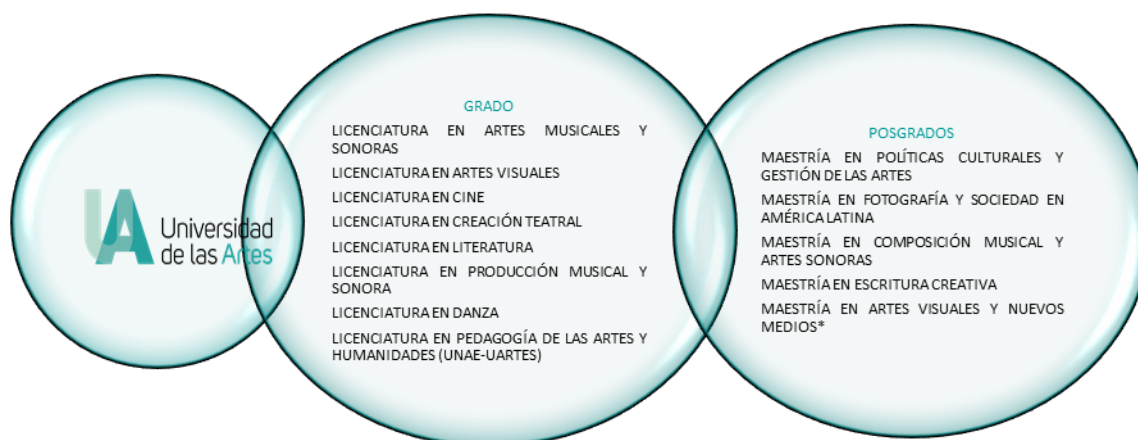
UA Universidad de las Artes

GRADO

LICENCIATURA EN ARTES MUSICALES Y SONORAS

LICENCIATURA EN ARTES VISUALES

LICENCIATURA EN CINE

LICENCIATURA EN CREACIÓN TEATRAL

LICENCIATURA EN LITERATURA

LICENCIATURA EN PRODUCCIÓN MUSICAL Y SONORA

LICENCIATURA EN DANZA

LICENCIATURA EN PEDAGOGÍA DE LAS ARTES Y HUMANIDADES (UNAE-UARTES)

POSGRADOS

MAESTRÍA EN POLÍTICAS CULTURALES Y GESTIÓN DE LAS ARTES

MAESTRÍA EN FOTOGRAFÍA Y SOCIEDAD EN AMÉRICA LATINA

MAESTRÍA EN COMPOSICIÓN MUSICAL Y ARTES SONORAS

MAESTRÍA EN ESCRITURA CREATIVA

MAESTRÍA EN ARTES VISUALES Y NUEVOS MEDIOS*